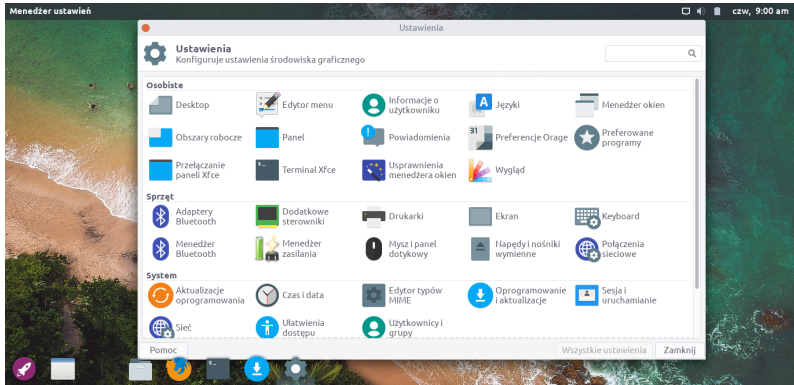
Menedżer ustawień

czw, 9:00 am

Ustawienia

Ustawienia
Konfiguruje ustawienia środowiska graficznego

Osobiste

Desktop
Edytor menu
Informacje o użytkowniku
Języki
Menedżer okien
Obszary robocze
Panel
Powiadomienia
Preferencje Orage
Preferowane programy
Przełączanie paneli Xfce
Terminal Xfce
Usprawnienia menedżera okien
Wygląd

Sprzęt

Adaptery Bluetooth
Dodatkowe sterowniki
Drukarki
Ekran
Keyboard
Menedżer Bluetooth
Menedżer zasilania
Mysz i panel dotykowy
Napędy i nośniki wymienne
Połączenia sieciowe

System

Aktualizacje oprogramowania
Czas i data
Edytor typów MIME
Oprogramowanie i aktualizacje
Sesja i uruchamianie
Sieć
Ułatwienia dostępu
Użytkownicy i grupy

Pomoc
Wszystkie ustawienia
Zamknij